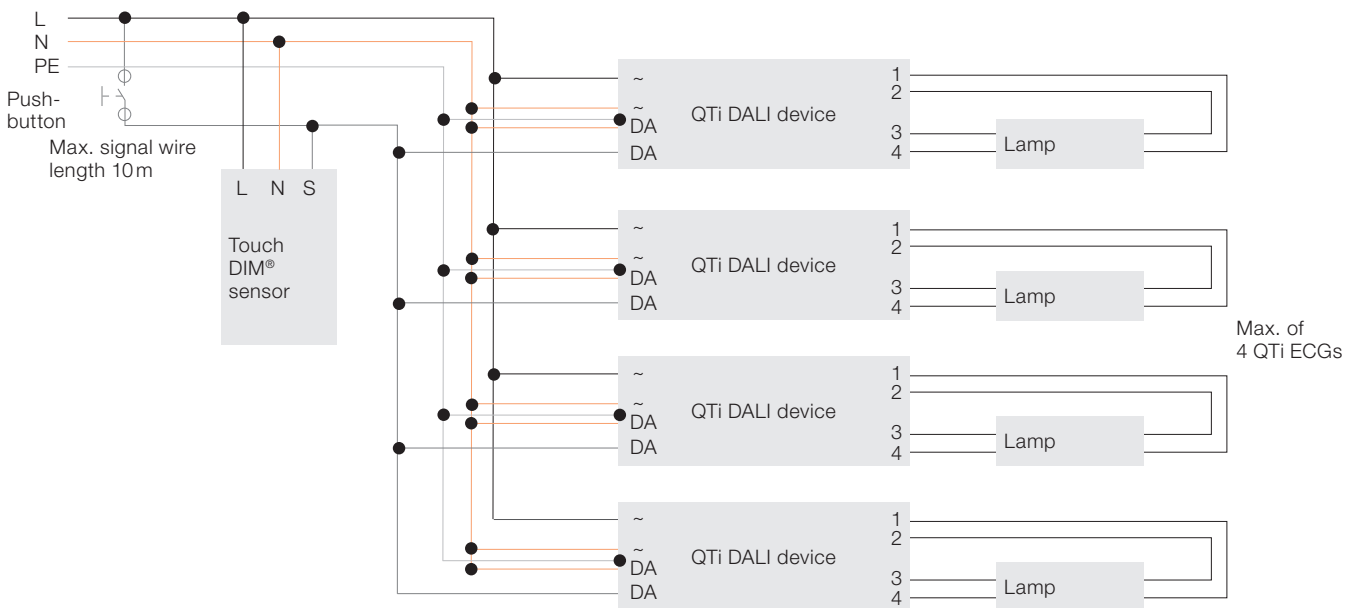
L
N
PE
Push-button
Max. signal wire length 10 m

L N S
Touch DIM® sensor

~
~
DA
DA
QTi DALI device
1
2
3
4
Lamp

~
~
DA
DA
QTi DALI device
1
2
3
4
Lamp

Max. of 4 QTi ECGs

~
~
DA
DA
QTi DALI device
1
2
3
4
Lamp

~
~
DA
DA
QTi DALI device
1
2
3
4
Lamp